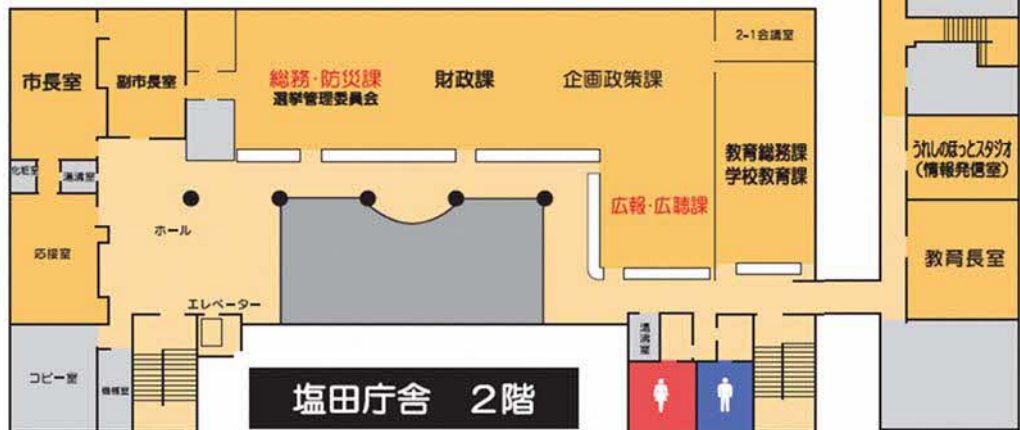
市長室

副市長室

総務・防災課
選挙管理委員会

財政課

企画政策課

2-1会議室

化粧室

湯沸室

応接室

ホール

広報・広聴課

教育総務課
学校教育課

うれしのほっとスタジオ
（情報発信室）

教育長室

エレベーター

コピー室

情報室

湯沸室

塩田庁舎　2階